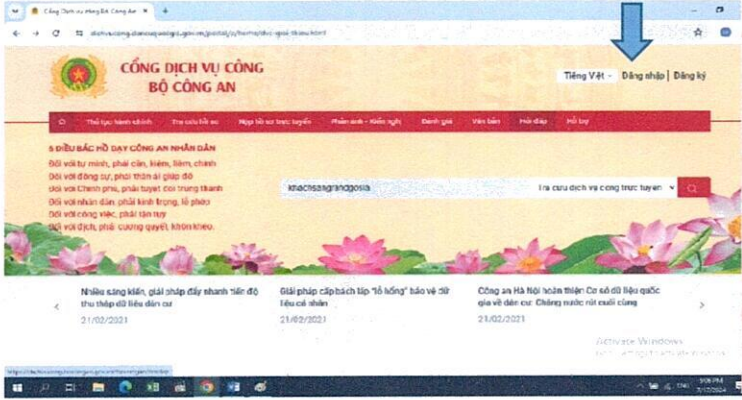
Cổng Dịch vụ công Bộ Công An

dichvucong.bocongan.gov.vn/portal/p/home/dvc-gioi-thieu.html

CỔNG DỊCH VỤ CÔNG
BỘ CÔNG AN

Tiếng Việt | Đăng nhập | Đăng ký

Thủ tục hành chính | Tra cứu hồ sơ | Nộp hồ sơ trực tuyến | Phản ánh - Kiến nghị | Đánh giá | Văn bản | Hỏi đáp | Hỗ trợ

5 ĐIỀU BÁC HỒ DẠY CÔNG AN NHÂN DÂN
Đối với tự mình, phải cần, kiệm, liêm, chính
Đối với đồng sự, phải thân ái giúp đỡ
Đối với Chính phủ, phải tuyệt đối trung thành
Đối với nhân dân, phải kính trọng, lễ phép
Đối với công việc, phải tận tụy
Đối với địch, phải cương quyết, khôn khéo.

khachsangrandgosia

Tra cứu dịch vụ công trực tuyến

Nhiều sáng kiến, giải pháp đẩy nhanh tiến độ thu thập dữ liệu dân cư
21/02/2021

Giải pháp cấp bách lấp "lỗ hổng" bảo vệ dữ liệu cá nhân
21/02/2021

Công an Hà Nội hoàn thiện Cơ sở dữ liệu quốc gia về dân cư: Chặng nước rút cuối cùng
21/02/2021

Activate Windows
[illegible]

https://dichvucong.bocongan.gov.vn/portal/p/home/index.html

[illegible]